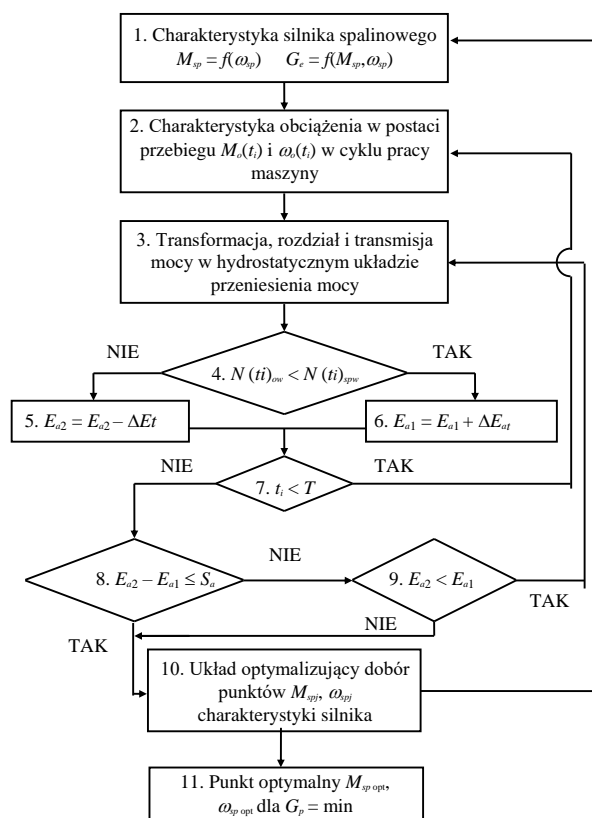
1. Charakterystyka silnika spalinowego $M_{sp} = f(\omega_{sp})$ $G_e = f(M_{sp}, \omega_{sp})$

2. Charakterystyka obciążenia w postaci przebiegu $M_o(t_i)$ i $\omega_o(t_i)$ w cyklu pracy maszyny

3. Transformacja, rozdział i transmisja mocy w hydrostatycznym układzie przeniesienia mocy

NIE

TAK

4. $N\,(ti)_{ow} < N\,(ti)_{spw}$

5. $E_{a2} = E_{a2} - \Delta Et$

6. $E_{a1} = E_{a1} + \Delta E_{at}$

NIE

TAK

7. $t_i < T$

NIE

8. $E_{a2} - E_{a1} \leq S_a$

9. $E_{a2} < E_{a1}$

TAK

NIE

TAK

10. Układ optymalizujący dobór punktów $M_{spj}$, $\omega_{spj}$ charakterystyki silnika

11. Punkt optymalny $M_{sp\,\mathrm{opt}}$, $\omega_{sp\,\mathrm{opt}}$ dla $G_p = \min$